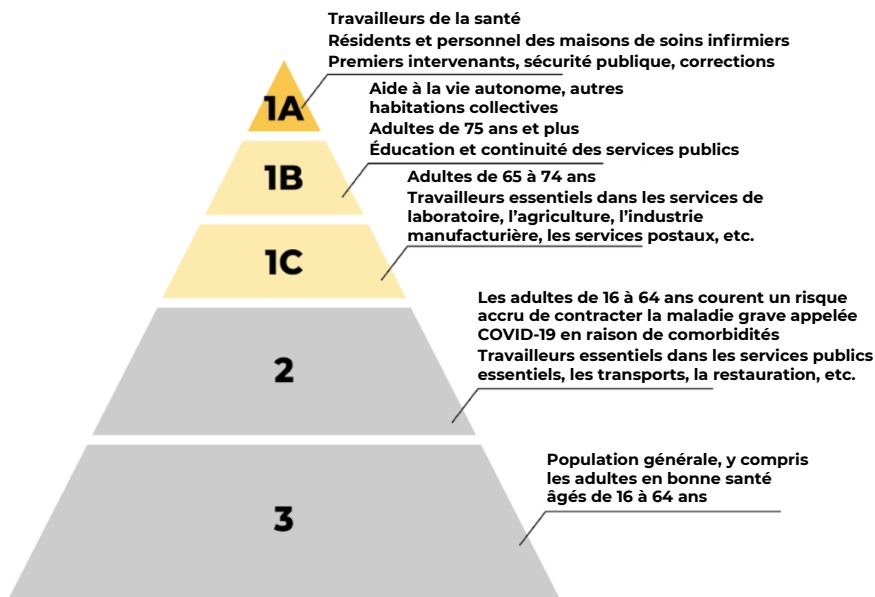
Travailleurs de la santé
Résidents et personnel des maisons de soins infirmiers
Premiers intervenants, sécurité publique, corrections

1A

Aide à la vie autonome, autres habitations collectives
Adultes de 75 ans et plus
Éducation et continuité des services publics

1B

Adultes de 65 à 74 ans
Travailleurs essentiels dans les services de laboratoire, l'agriculture, l'industrie manufacturière, les services postaux, etc.

1C

Les adultes de 16 à 64 ans courent un risque accru de contracter la maladie grave appelée COVID-19 en raison de comorbidités
Travailleurs essentiels dans les services publics essentiels, les transports, la restauration, etc.

2

Population générale, y compris les adultes en bonne santé âgés de 16 à 64 ans

3